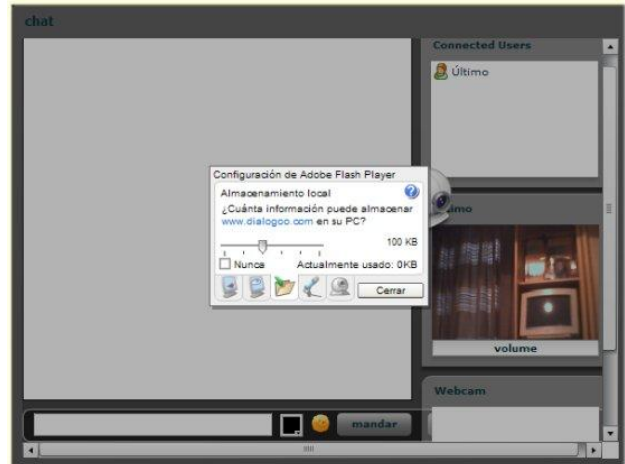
chat

Connected Users

Último

Configuración de Adobe Flash Player

Almacenamiento local

¿Cuánta información puede almacenar www.dialogoo.com en su PC?

100 KB

Nunca

Actualmente usado: 0KB

Cerrar

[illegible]imo

volume

Webcam

mandar